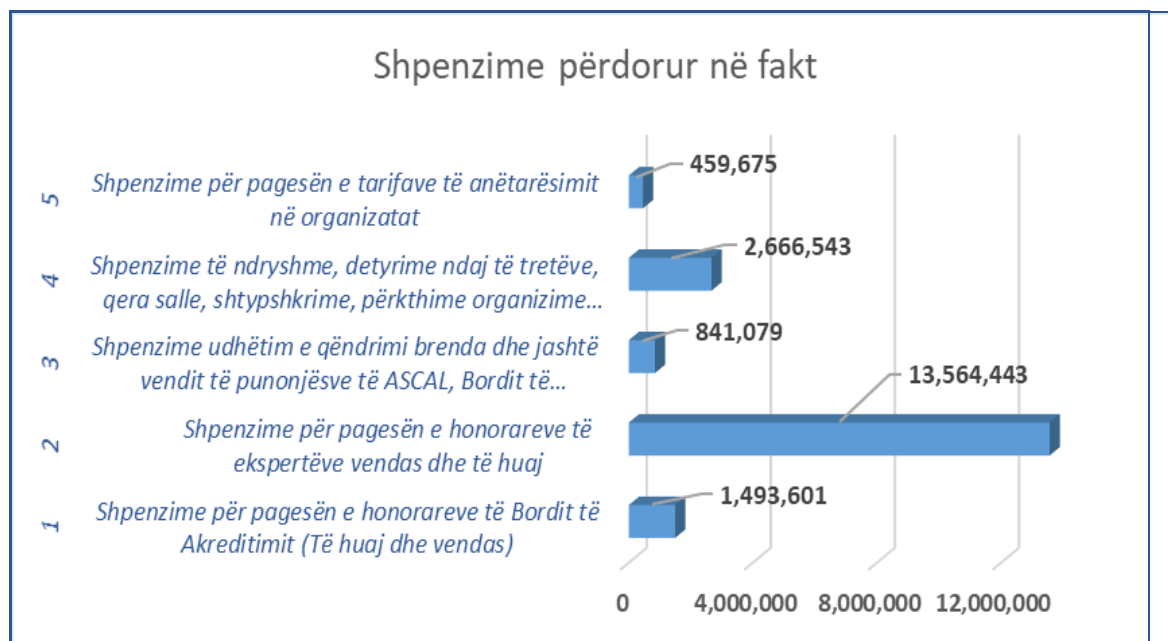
Shpenzime përdorur në fakt

5 Shpenzime për pagesën e tarifave të anëtarësimit në organizatat
459,675

4 Shpenzime të ndryshme, detyrime ndaj të tretëve, qera salle, shtypshkrime, përkthime organizime...
2,666,543

3 Shpenzime udhëtim e qëndrimi brenda dhe jashtë vendit të punonjësve të ASCAL, Bordit të...
841,079

2 Shpenzime për pagesën e honorareve të ekspertëve vendas dhe të huaj
13,564,443

1 Shpenzime për pagesën e honorareve të Bordit të Akreditimit (Të huaj dhe vendas)
1,493,601

0
4,000,000
8,000,000
12,000,000